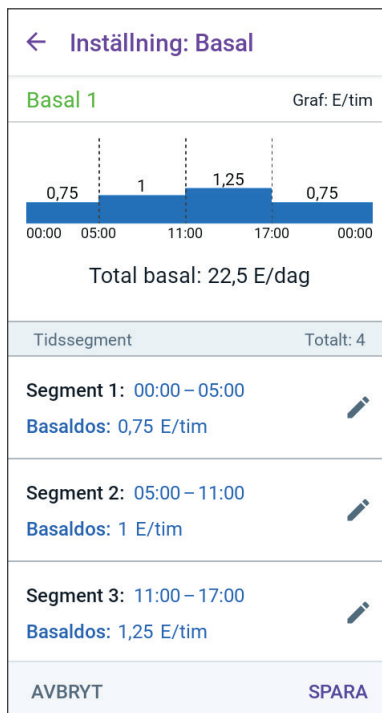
← Inställning: Basal

Basal 1

Graf: E/tim

0,75
1
1,25
0,75

00:00 05:00 11:00 17:00 00:00

Total basal: 22,5 E/dag

Tidssegment

Totalt: 4

Segment 1: 00:00 – 05:00
Basaldos: 0,75 E/tim

Segment 2: 05:00 – 11:00
Basaldos: 1 E/tim

Segment 3: 11:00 – 17:00
Basaldos: 1,25 E/tim

AVBRYT

SPARA